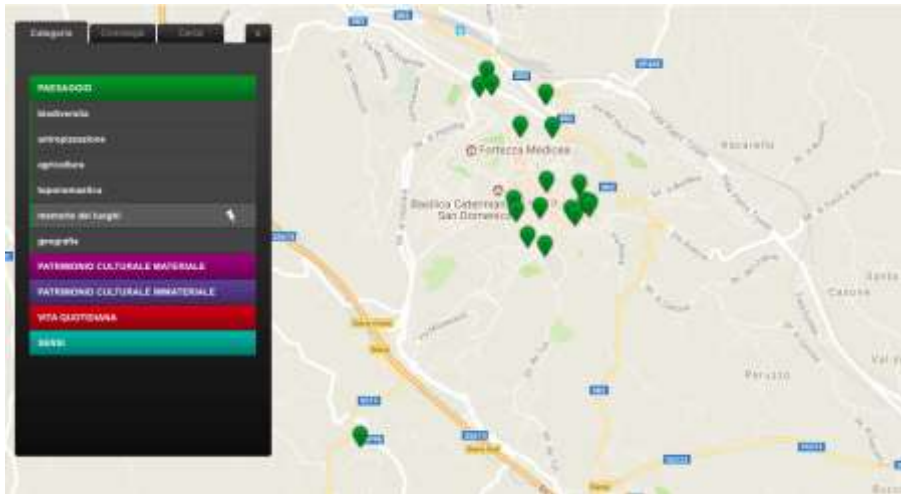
Categorie
Cronologia
Carta
x
PAESAGGIO
biodiversità
antropizzazione
agricoltura
toponomastica
memorie dei luoghi
geografia
PATRIMONIO CULTURALE MATERIALE
PATRIMONIO CULTURALE IMMATERIALE
VITA QUOTIDIANA
SENSI
Fortezza Medicea
Basilica Cateriniana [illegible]
San Domenico
Ravacciano
Peruzzo
Santa
Casone
Val di
Bu